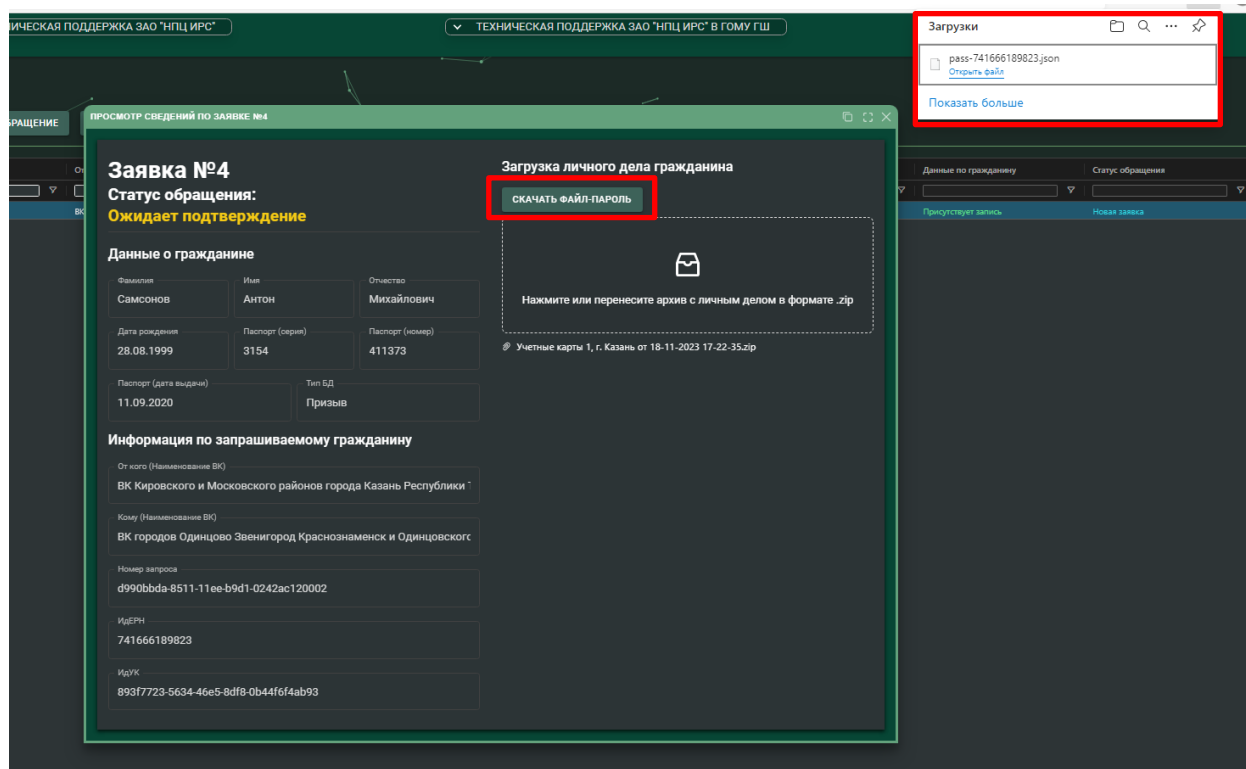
ИЧЕСКАЯ ПОДДЕРЖКА ЗАО "НПЦ ИРС"

ТЕХНИЧЕСКАЯ ПОДДЕРЖКА ЗАО "НПЦ ИРС" В ГОМУ ГШ

Загрузки

pass-741666189823.json
Открыть файл

Показать больше

РАЩЕНИЕ

От

ВК

Данные по гражданину

Статус обращения

Присутствует запись

Новая заявка

ПРОСМОТР СВЕДЕНИЙ ПО ЗАЯВКЕ №4

Заявка №4
Статус обращения:
Ожидает подтверждение

Данные о гражданине

| Фамилия | Имя | Отчество |
|---|---|---|
| Самсонов | Антон | Михайлович |
| Дата рождения | Паспорт (серия) | Паспорт (номер) |
| 28.08.1999 | 3154 | 411373 |

Паспорт (дата выдачи)
11.09.2020

Тип БД
Призыв

Информация по запрашиваемому гражданину

От кого (Наименование ВК)
ВК Кировского и Московского районов города Казань Республики Т

Кому (Наименование ВК)
ВК городов Одинцово Звенигород Краснознаменск и Одинцовског

Номер запроса
d990bbda-8511-11ee-b9d1-0242ac120002

ИдЕРН
741666189823

ИдУК
893f7723-5634-46e5-8df8-0b44f6f4ab93

Загрузка личного дела гражданина

СКАЧАТЬ ФАЙЛ-ПАРОЛЬ

Нажмите или перенесите архив с личным делом в формате .zip

Учетные карты 1, г. Казань от 18-11-2023 17-22-35.zip